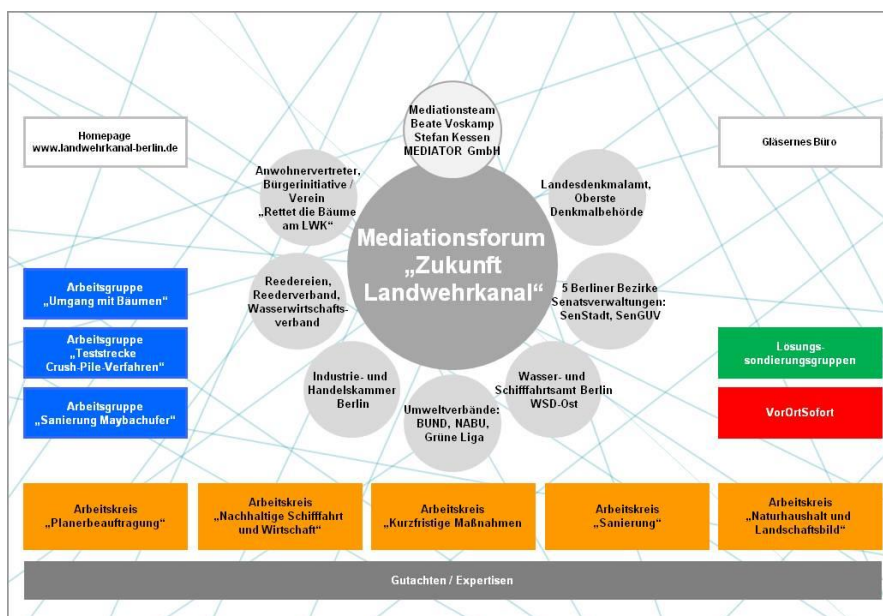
Homepage
www.landwehrkanal-berlin.de

Mediationsteam
Beate Voskamp
Stefan Kessen
MEDIATOR GmbH

Gläsernes Büro

Anwohnervertreter, Bürgerinitiative / Verein „Rettet die Bäume am LWK“

Landesdenkmalamt, Oberste Denkmalbehörde

Mediationsforum „Zukunft Landwehrkanal“

Arbeitsgruppe „Umgang mit Bäumen“

Reedereien, Reederverband, Wasserwirtschaftsverband

5 Berliner Bezirke Senatsverwaltungen: SenStadt, SenGUV

Arbeitsgruppe „Teststrecke Crush-Pile-Verfahren“

Lösungssondierungsgruppen

Industrie- und Handelskammer Berlin

Wasser- und Schifffahrtsamt Berlin WSD-Ost

Arbeitsgruppe „Sanierung Maybachufer“

Umweltverbände: BUND, NABU, Grüne Liga

VorOrtSofort

Arbeitskreis „Planerbeauftragung“

Arbeitskreis „Nachhaltige Schifffahrt und Wirtschaft“

Arbeitskreis „Kurzfristige Maßnahmen“

Arbeitskreis „Sanierung“

Arbeitskreis „Naturhaushalt und Landschaftsbild“

Gutachten / Expertisen